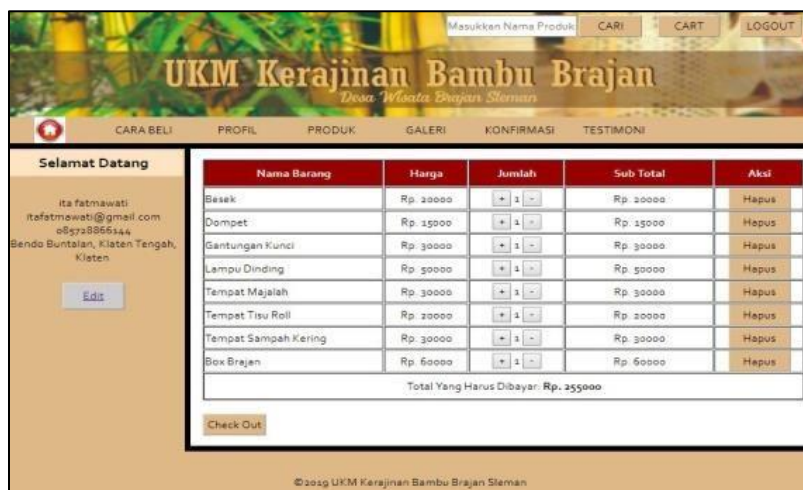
Masukkan Nama Produk CARI CART LOGOUT

UKM Kerajinan Bambu Brajan

Desa Wisata Brajan Sleman

CARA BELI PROFIL PRODUK GALERI KONFIRMASI TESTIMONI

Selamat Datang

ita fatmawati
itafatmawati@gmail.com
085728866544
Bendo Buntalan, Klaten Tengah, Klaten

Edit

| Nama Barang | Harga | Jumlah | Sub Total | Aksi |
|---|---|---|---|---|
| Besek | Rp. 20000 | + 1 - | Rp. 20000 | Hapus |
| Dompet | Rp. 15000 | + 1 - | Rp. 15000 | Hapus |
| Gantungan Kunci | Rp. 30000 | + 1 - | Rp. 30000 | Hapus |
| Lampu Dinding | Rp. 50000 | + 1 - | Rp. 50000 | Hapus |
| Tempat Majalah | Rp. 30000 | + 1 - | Rp. 30000 | Hapus |
| Tempat Tisu Roll | Rp. 20000 | + 1 - | Rp. 20000 | Hapus |
| Tempat Sampah Kering | Rp. 30000 | + 1 - | Rp. 30000 | Hapus |
| Box Brajan | Rp. 60000 | + 1 - | Rp. 60000 | Hapus |
| Total Yang Harus Dibayar: **Rp. 255000** | | | | |

Check Out

©2019 UKM Kerajinan Bambu Brajan Sleman